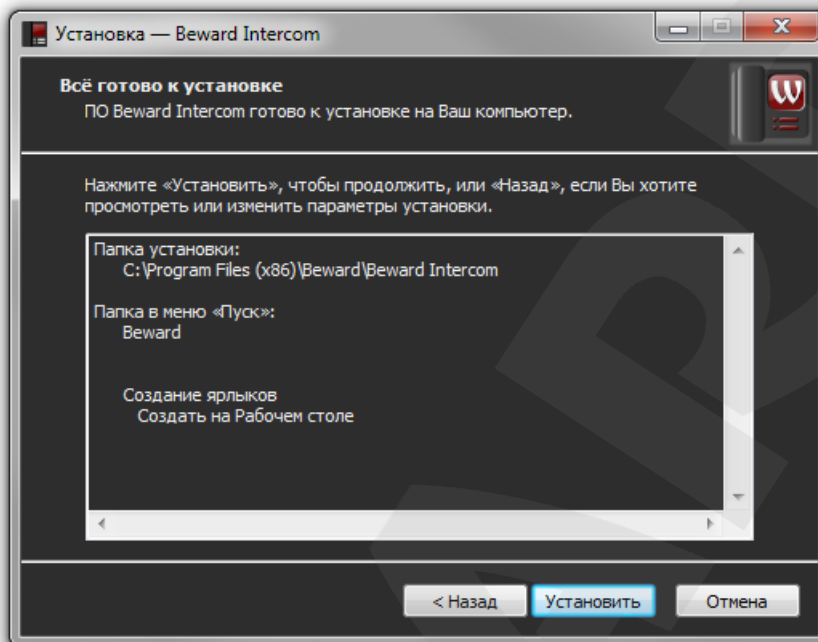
Установка — Beward Intercom

Всё готово к установке
ПО Beward Intercom готово к установке на Ваш компьютер.

Нажмите «Установить», чтобы продолжить, или «Назад», если Вы хотите просмотреть или изменить параметры установки.

Папка установки:
C:\Program Files (x86)\Beward\Beward Intercom

Папка в меню «Пуск»:
Beward

Создание ярлыков
Создать на Рабочем столе

< Назад
Установить
Отмена